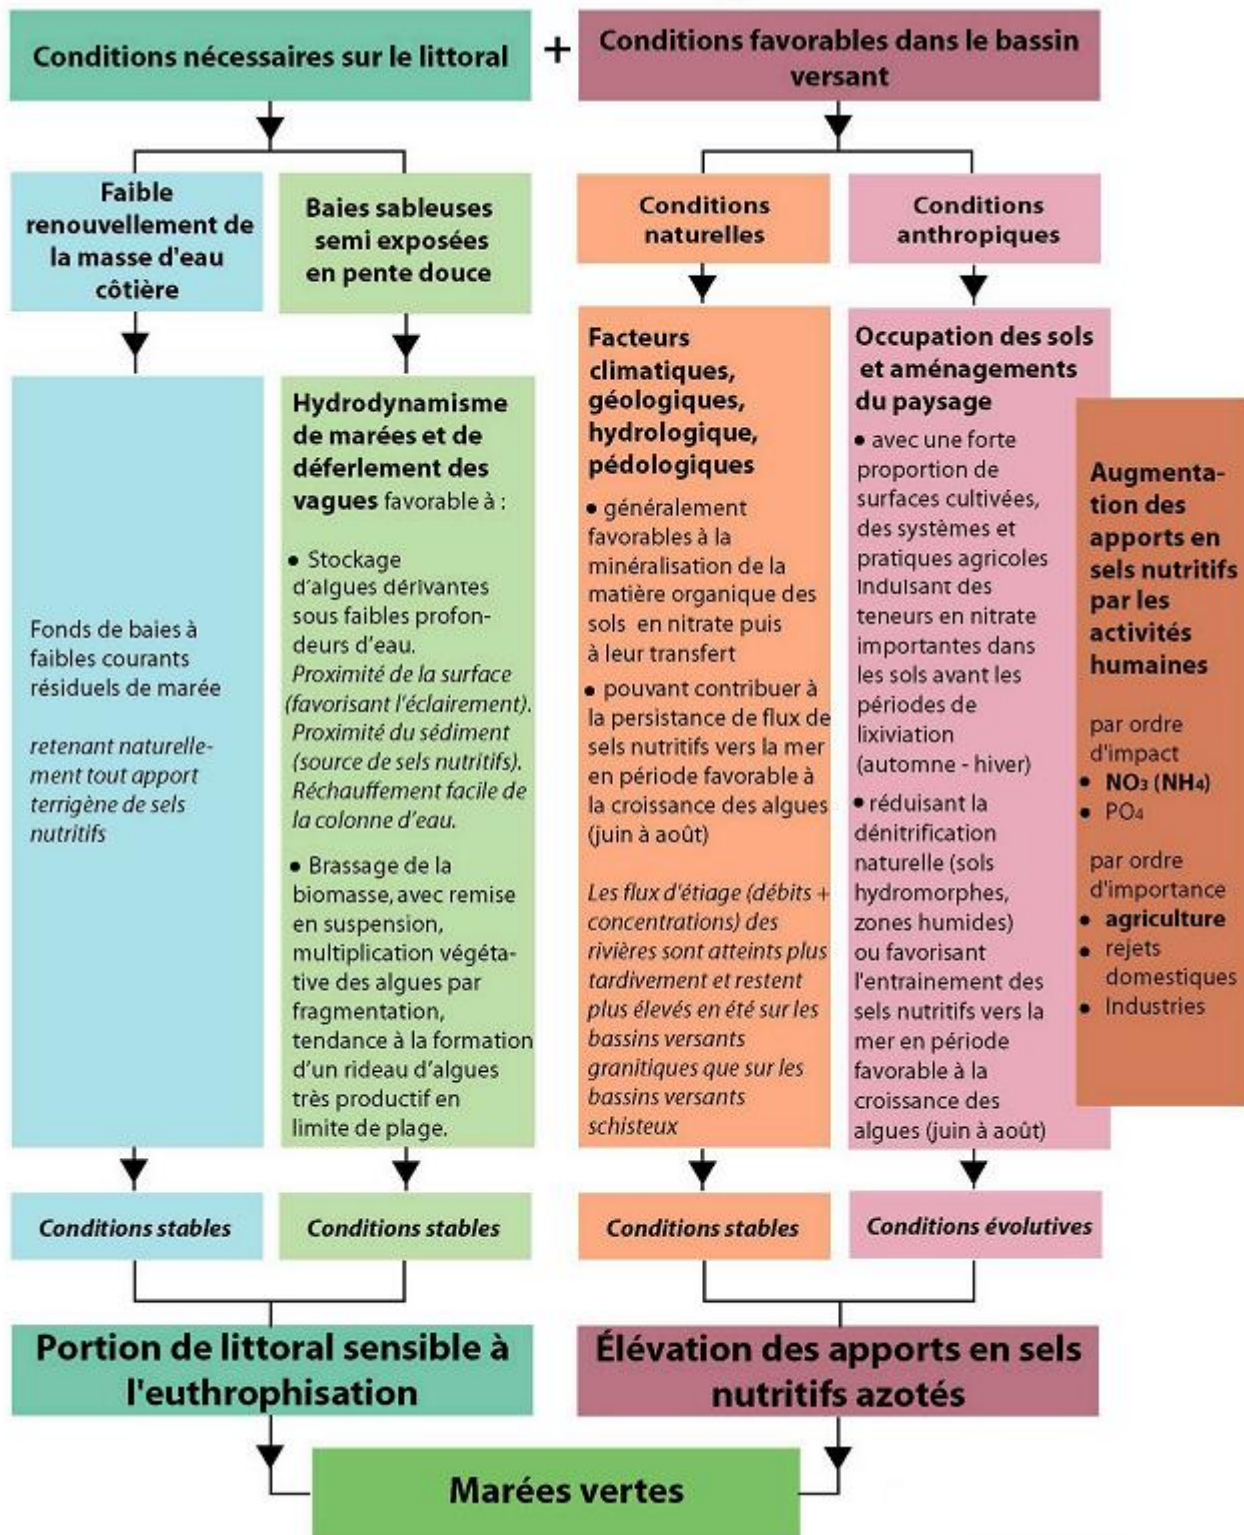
Conditions nécessaires sur le littoral

+

Conditions favorables dans le bassin versant

Faible renouvellement de la masse d'eau côtière

Fonds de baies à faibles courants résiduels de marée

retenant naturellement tout apport terrigène de sels nutritifs

Conditions stables

Baies sableuses semi exposées en pente douce

Hydrodynamisme de marées et de déferlement des vagues favorable à :

• Stockage d'algues dérivantes sous faibles profondeurs d'eau. Proximité de la surface (favorisant l'éclairement). Proximité du sédiment (source de sels nutritifs). Réchauffement facile de la colonne d'eau.

• Brassage de la biomasse, avec remise en suspension, multiplication végétative des algues par fragmentation, tendance à la formation d'un rideau d'algues très productif en limite de plage.

Conditions stables

Conditions naturelles

Facteurs climatiques, géologiques, hydrologique, pédologiques

• généralement favorables à la minéralisation de la matière organique des sols en nitrate puis à leur transfert

• pouvant contribuer à la persistance de flux de sels nutritifs vers la mer en période favorable à la croissance des algues (juin à août)

Les flux d'étiage (débits + concentrations) des rivières sont atteints plus tardivement et restent plus élevés en été sur les bassins versants granitiques que sur les bassins versants schisteux

Conditions stables

Conditions anthropiques

Occupation des sols et aménagements du paysage

• avec une forte proportion de surfaces cultivées, des systèmes et pratiques agricoles induisant des teneurs en nitrate importantes dans les sols avant les périodes de lixiviation (automne - hiver)

• réduisant la dénitrification naturelle (sols hydromorphes, zones humides) ou favorisant l'entrainement des sels nutritifs vers la mer en période favorable à la croissance des algues (juin à août)

Augmentation des apports en sels nutritifs par les activités humaines

par ordre d'impact
• $NO_3$ ($NH_4$)
• $PO_4$

par ordre d'importance
• agriculture
• rejets domestiques
• Industries

Conditions évolutives

Portion de littoral sensible à l'euthrophisation

Élévation des apports en sels nutritifs azotés

Marées vertes